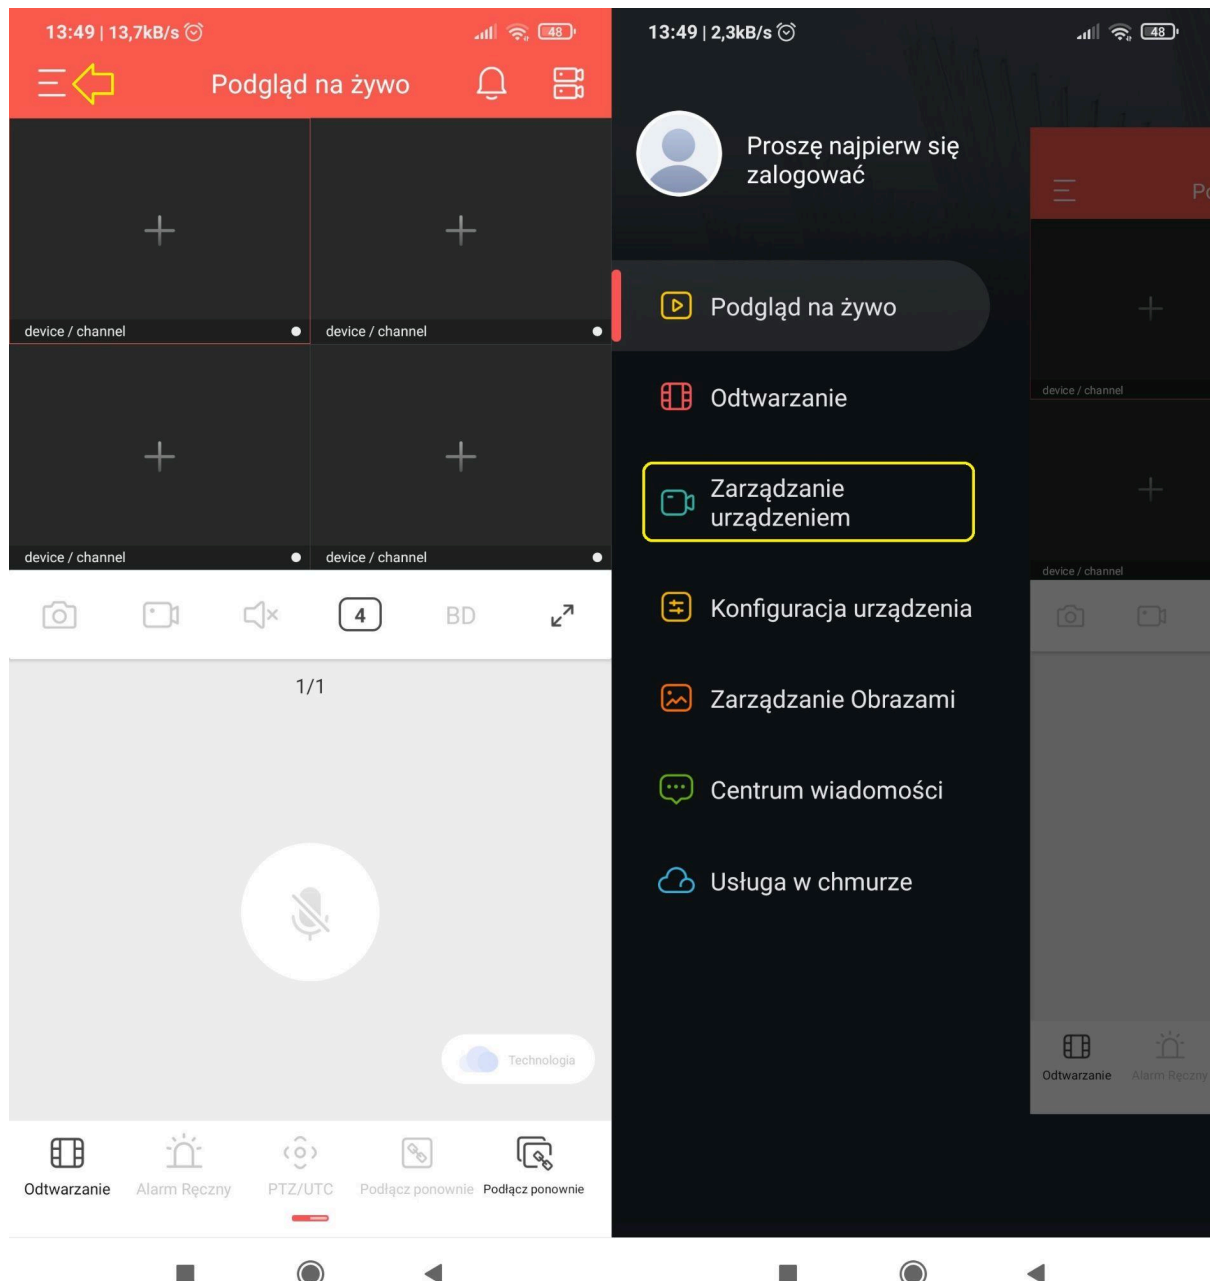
13:49 | 13,7kB/s

48

Podgląd na żywo

device / channel

device / channel

device / channel

device / channel

4

BD

1/1

Technologia

Odtwarzanie

Alarm Ręczny

PTZ/UTC

Podłącz ponownie

Podłącz ponownie

13:49 | 2,3kB/s

48

Proszę najpierw się zalogować

Podgląd na żywo

Odtwarzanie

Zarządzanie urządzeniem

Konfiguracja urządzenia

Zarządzanie Obrazami

Centrum wiadomości

Usługa w chmurze

P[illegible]

device / channel

device / channel

Odtwarzanie

Alarm Ręczny